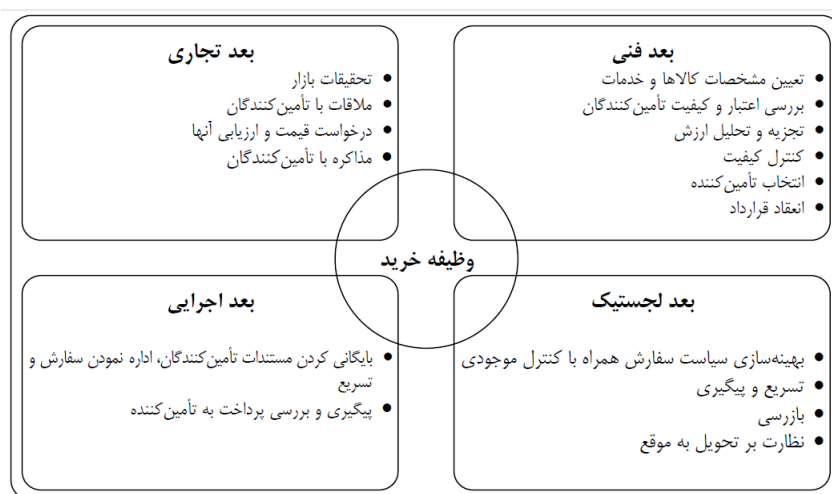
بعد فنی
- تعیین مشخصات کالاها و خدمات
- بررسی اعتبار و کیفیت تأمین‌کنندگان
- تجزیه و تحلیل ارزش
- کنترل کیفیت
- انتخاب تأمین‌کننده
- انعقاد قرارداد

بعد تجاری
- تحقیقات بازار
- ملاقات با تأمین‌کنندگان
- درخواست قیمت و ارزیابی آنها
- مذاکره با تأمین‌کنندگان

وظیفه خرید

بعد لجستیک
- بهینه‌سازی سیاست سفارش همراه با کنترل موجودی
- تسریع و پیگیری
- بازرسی
- نظارت بر تحویل به موقع

بعد اجرایی
- بایگانی کردن مستندات تأمین‌کنندگان، اداره نمودن سفارش و تسریع
- پیگیری و بررسی پرداخت به تأمین‌کننده